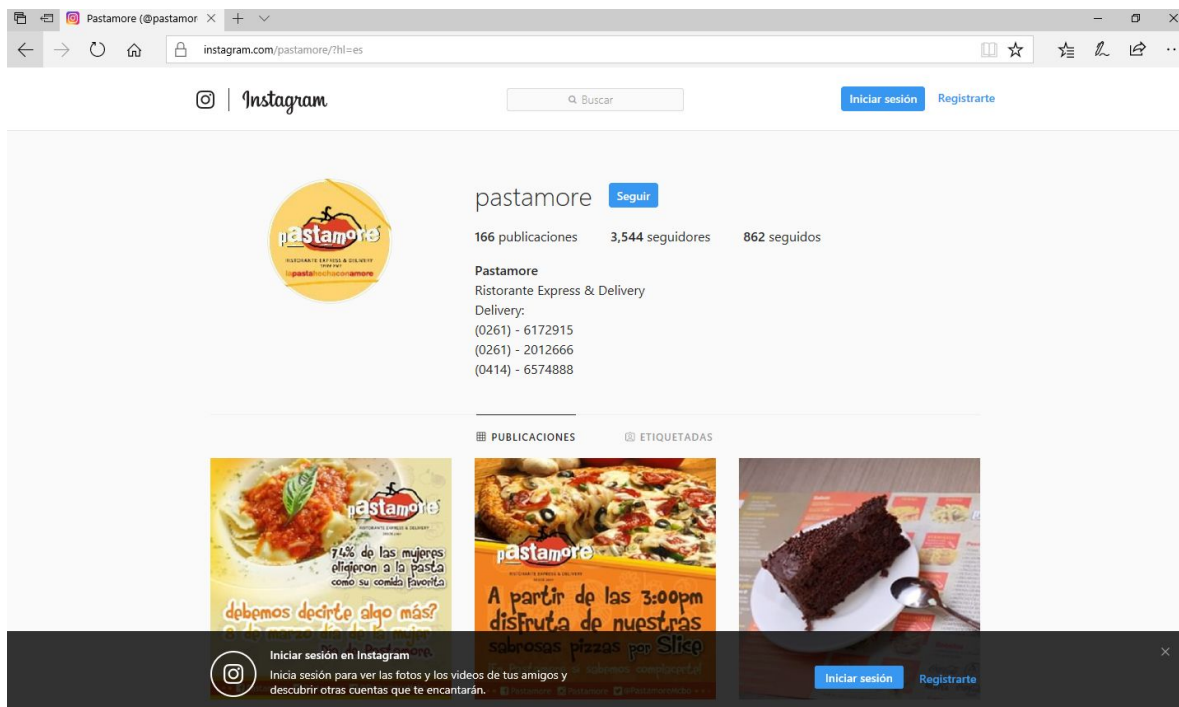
Pastamore (@pastamor ×

instagram.com/pastamore/?hl=es

Instagram

Buscar

Iniciar sesión

Registrarte

pastamore

RISTORANTE EXPRESS & DELIVERY

lapastahechaconamore

pastamore

Seguir

166 publicaciones

3,544 seguidores

862 seguidos

Pastamore
Ristorante Express & Delivery
Delivery:
(0261) - 6172915
(0261) - 2012666
(0414) - 6574888

PUBLICACIONES

ETIQUETADAS

pastamore

RISTORANTE EXPRESS & DELIVERY

74% de las mujeres eligieron a la pasta como su comida favorita

debemos decirte algo más?

8 de marzo día de la mujer

pastamore

RISTORANTE EXPRESS & DELIVERY

A partir de las 3:00pm disfruta de nuestras sabrosas pizzas por Slice

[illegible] sabemos consentirte!

Iniciar sesión en Instagram

Inicia sesión para ver las fotos y los videos de tus amigos y descubrir otras cuentas que te encantarán.

Iniciar sesión

Registrarte

×